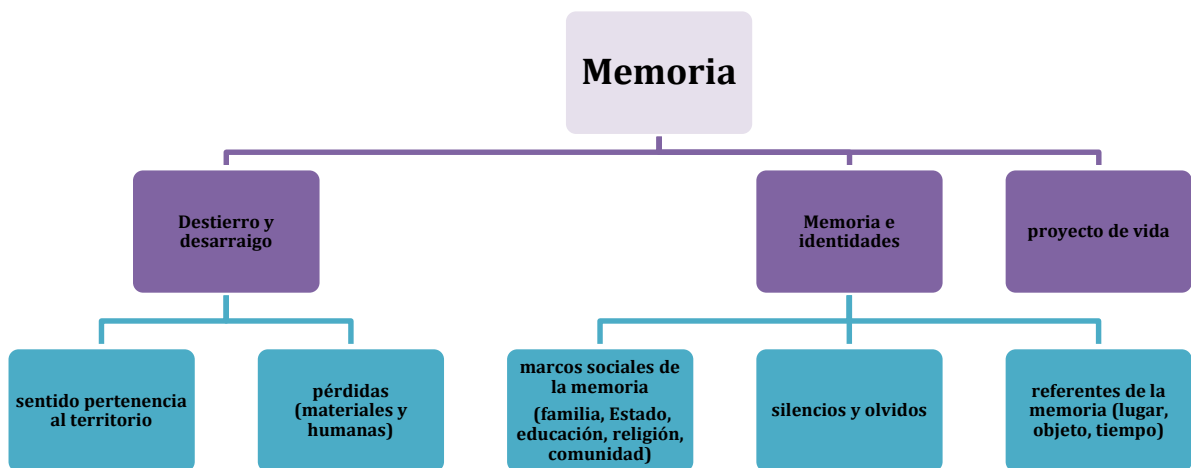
Memoria

Destierro y desarraigo

Memoria e identidades

proyecto de vida

sentido pertenencia al territorio

pérdidas (materiales y humanas)

marcos sociales de la memoria (familia, Estado, educación, religión, comunidad)

silencios y olvidos

referentes de la memoria (lugar, objeto, tiempo)